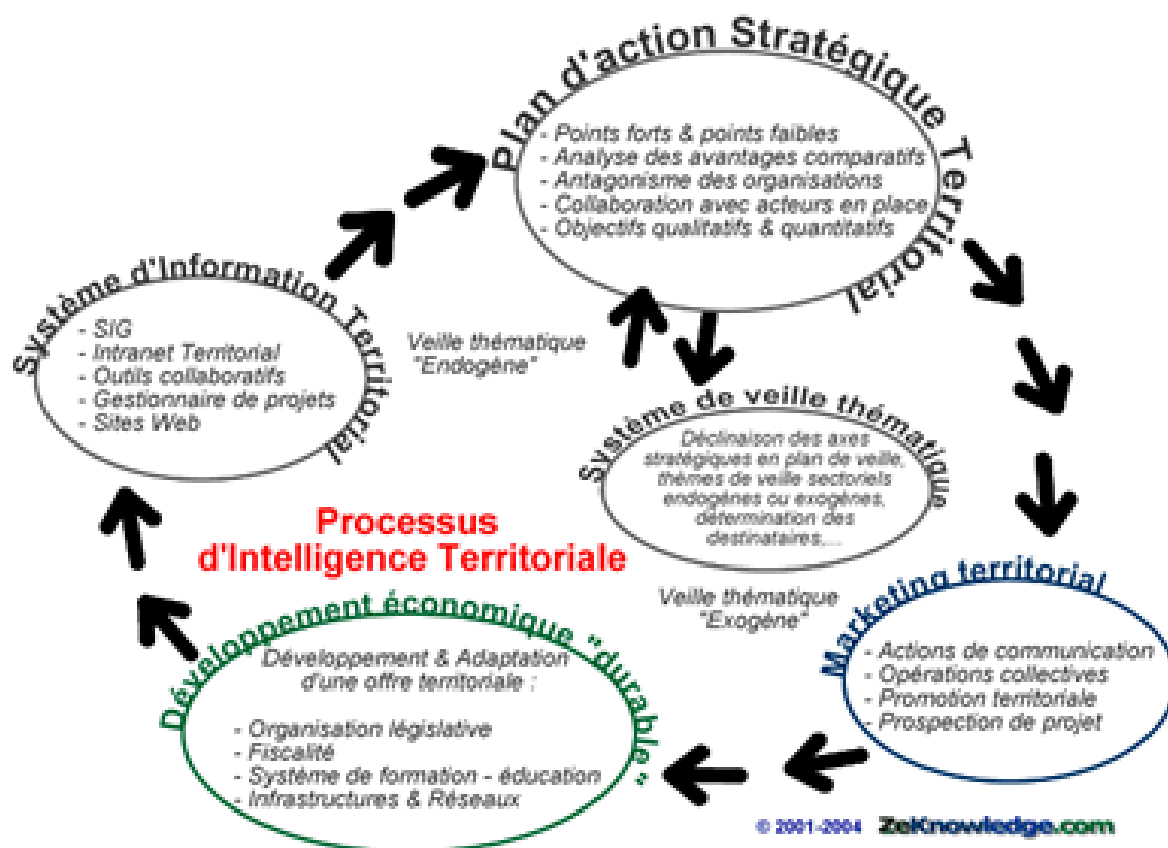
Plan d'action Stratégique Territorial

- Points forts & points faibles
- Analyse des avantages comparatifs
- Antagonisme des organisations
- Collaboration avec acteurs en place
- Objectifs qualitatifs & quantitatifs

Système d'Information Territorial

- SIG
- Intranet Territorial
- Outils collaboratifs
- Gestionnaire de projets
- Sites Web

Veille thématique "Endogène"

Système de veille thématique

Déclinaison des axes stratégiques en plan de veille, thèmes de veille sectoriels endogènes ou exogènes, détermination des destinataires,...

Processus d'Intelligence Territoriale

Veille thématique "Exogène"

Marketing territorial

- Actions de communication
- Opérations collectives
- Promotion territoriale
- Prospection de projet

Développement économique "durable"

Développement & Adaptation d'une offre territoriale :

- Organisation législative
- Fiscalité
- Système de formation - éducation
- Infrastructures & Réseaux

© 2001-2004 ZeKnowledge.com